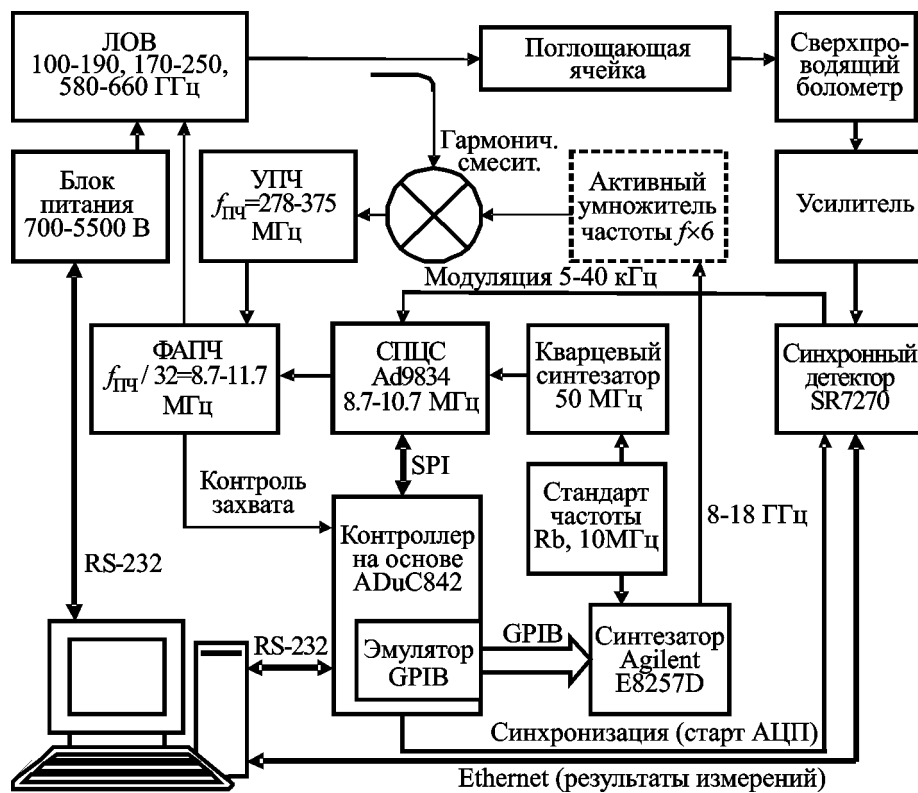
ЛОВ
100-190, 170-250,
580-660 ГГц

Поглощающая ячейка

Сверхпроводящий болометр

Гармонич. смесит.

Блок питания 700-5500 В

УПЧ
$f_{ПЧ}$=278-375 МГц

Активный умножитель частоты $f$×6

Усилитель

Модуляция 5-40 кГц

ФАПЧ
$f_{ПЧ}$ / 32=8.7-11.7 МГц

СПЦС
Ad9834
8.7-10.7 МГц

Кварцевый синтезатор 50 МГц

Синхронный детектор SR7270

SPI

Контроль захвата

Контроллер на основе ADuC842

Стандарт частоты Rb, 10МГц

8-18 ГГц

RS-232

RS-232

Эмулятор GPIB

GPIB

Синтезатор Agilent E8257D

Синхронизация (старт АЦП)

Ethernet (результаты измерений)